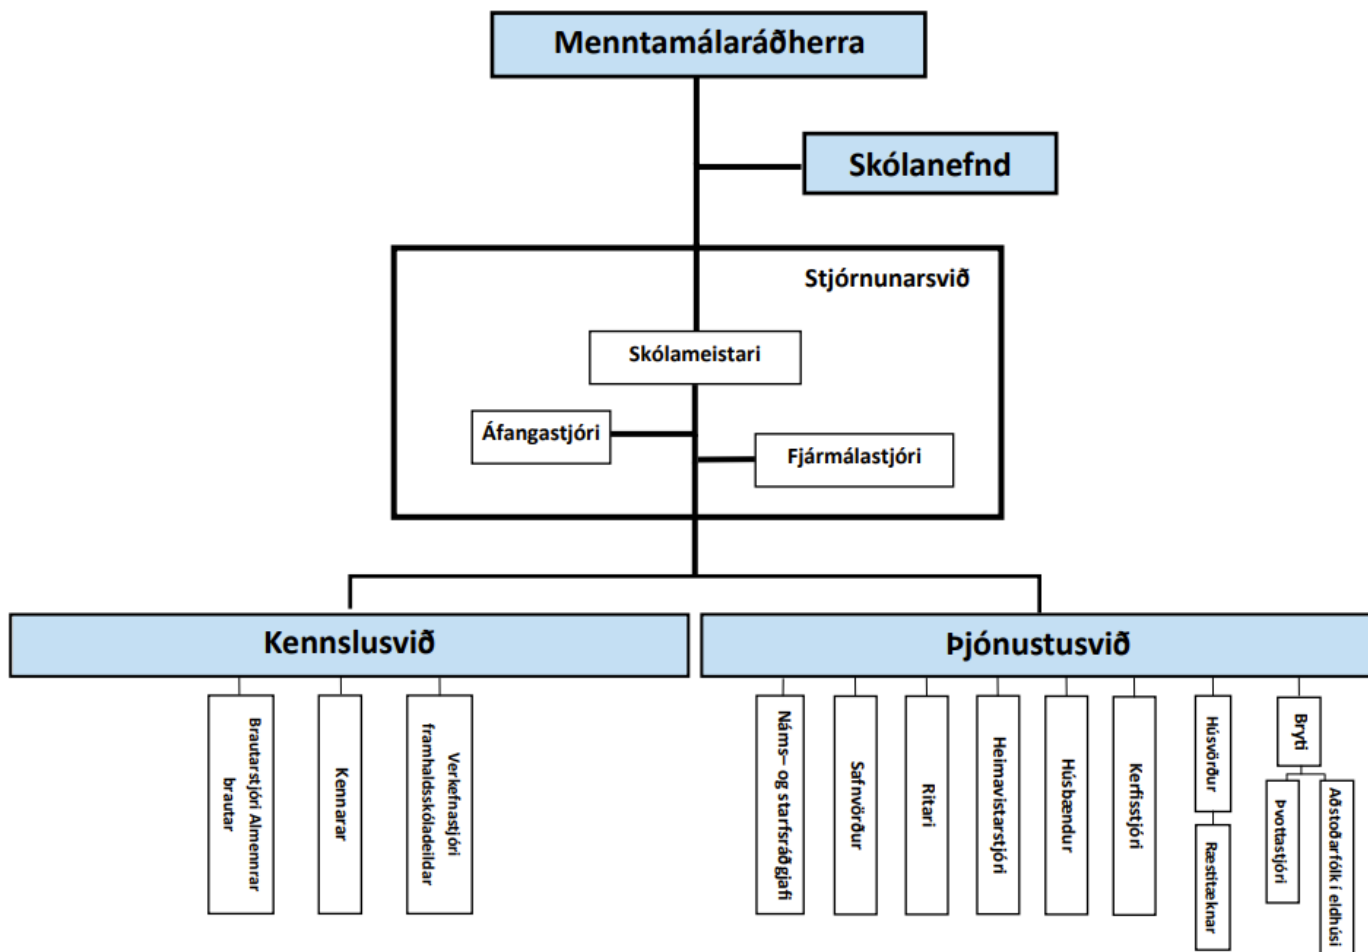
Menntamálaráðherra

Skólanefnd

Stjórnunarsvið

Skólameistari

Áfangastjóri

Fjármálastjóri

Kennslusvið

Þjónustusvið

Brautarstjóri Almennrar brautar

Kennarar

Verkefnastjóri framhaldsskóladeildar

Náms- og starfsráðgjafi

Safnvörður

Ritari

Heimavistarstjóri

Húsbændur

Kerfisstjóri

Húsvörður

Ræstitæknar

Bryti

Þvottastjóri

Aðstoðarfólk í eldhúsi